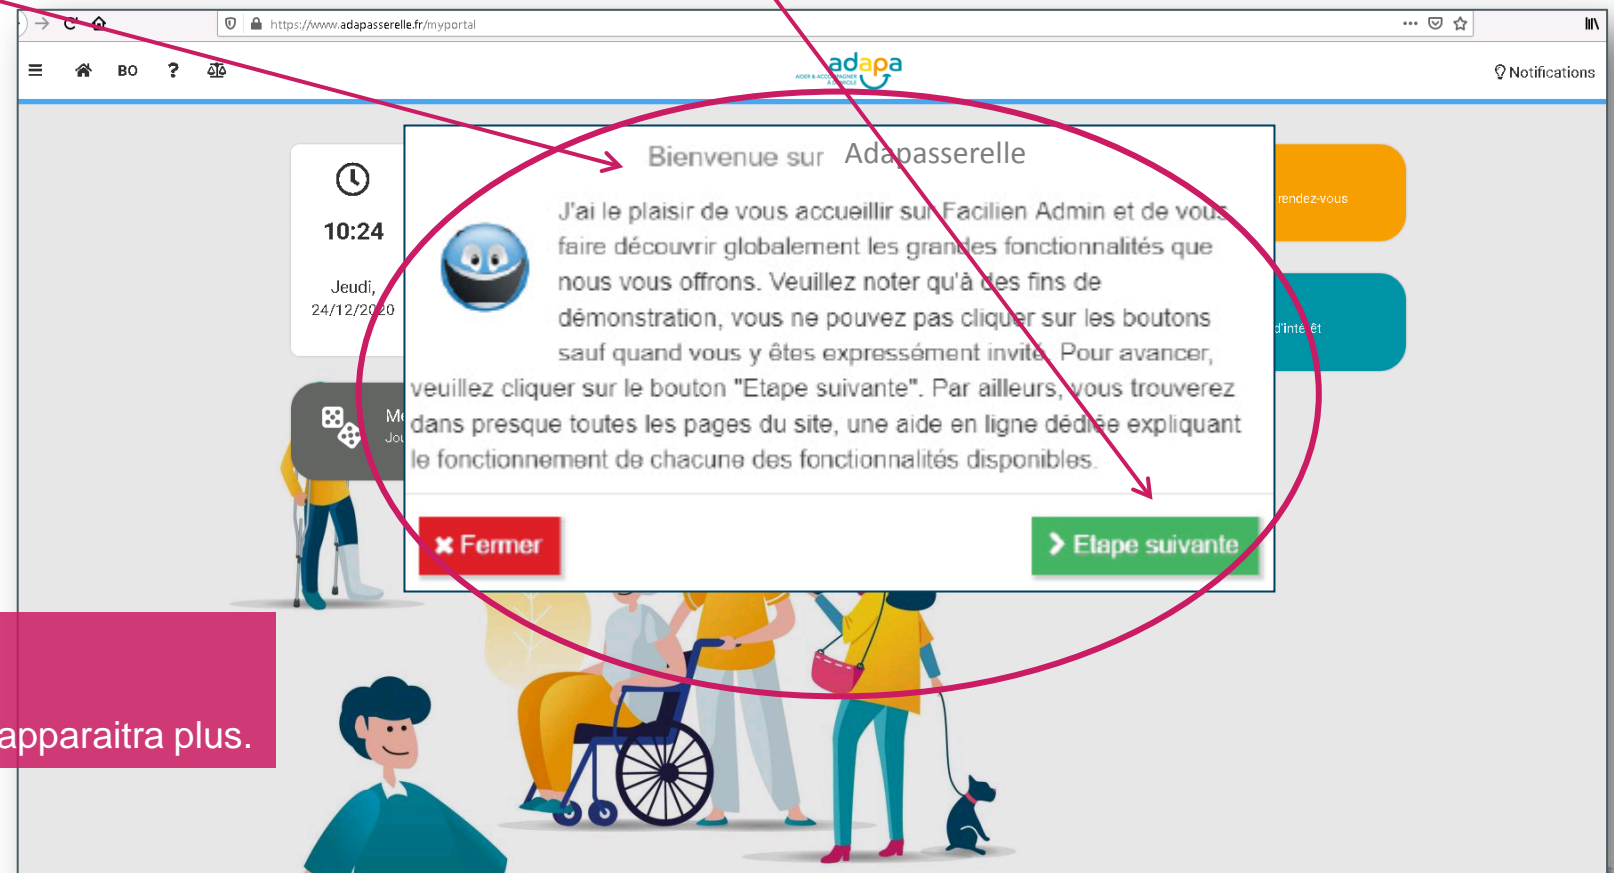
https://www.adapasserelle.fr/myportal

BO ?

adapa

Notifications

10:24

Jeudi, 24/12/2020

Me
Jou

rendez-vous

d'intérêt

Bienvenue sur Adapasserelle

J'ai le plaisir de vous accueillir sur Facilien Admin et de vous faire découvrir globalement les grandes fonctionnalités que nous vous offrons. Veuillez noter qu'à des fins de démonstration, vous ne pouvez pas cliquer sur les boutons sauf quand vous y êtes expressément invité. Pour avancer, veuillez cliquer sur le bouton "Etape suivante". Par ailleurs, vous trouverez dans presque toutes les pages du site, une aide en ligne dédiée expliquant le fonctionnement de chacune des fonctionnalités disponibles.

Fermer

Etape suivante

apparaitra plus.